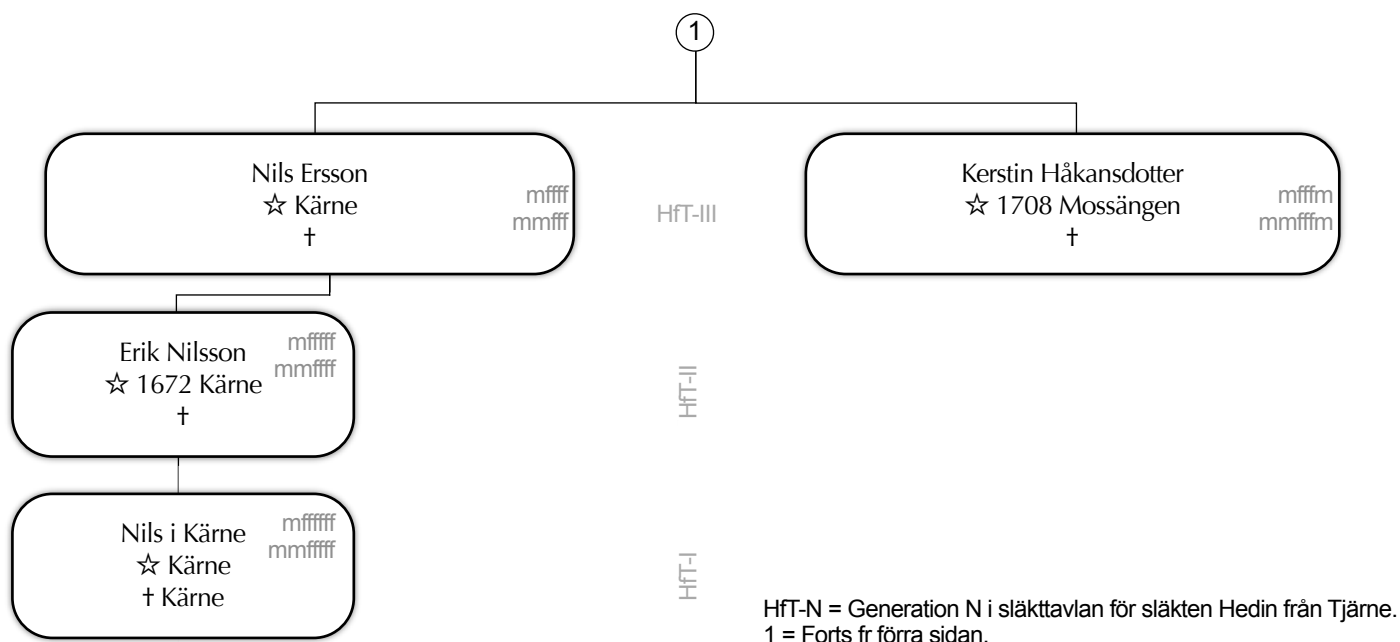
1

Nils Ersson
☆ Kärne
†
mffff
mmfff

HfT-III

Kerstin Håkansdotter
☆ 1708 Mossängen
†
mfffm
mmfffm

Erik Nilsson
☆ 1672 Kärne
†
mfffff
mmffff

HfT-II

Nils i Kärne
☆ Kärne
† Kärne
mffffff
mmfffff

HfT-I

HfT-N = Generation N i släkttavlan för släkten Hedin från Tjärne.
1 = Forts fr förra sidan.